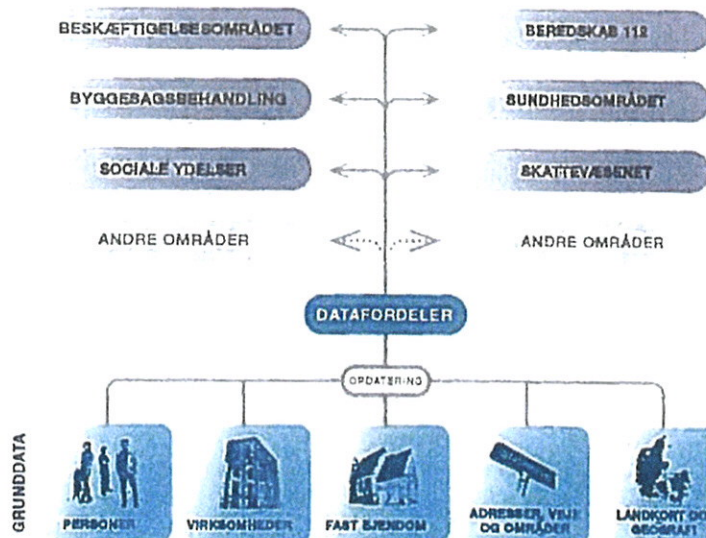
BESKÆFTIGELSESOMRÅDET

BEREDSKAB 112

BYGGESAGSBEHANDLING

SUNDHEDSOMRÅDET

SOCIALE YDELSER

SKATTEVÆSENET

ANDRE OMRÅDER

ANDRE OMRÅDER

DATAFORDELER

OPDATERING

GRUNDDATA

PERSONER

VIRKSOMHEDER

FAST EJENDOM

ADRESSER, VEJE OG OMRÅDER

LANDKORT OG GEOGRAFI